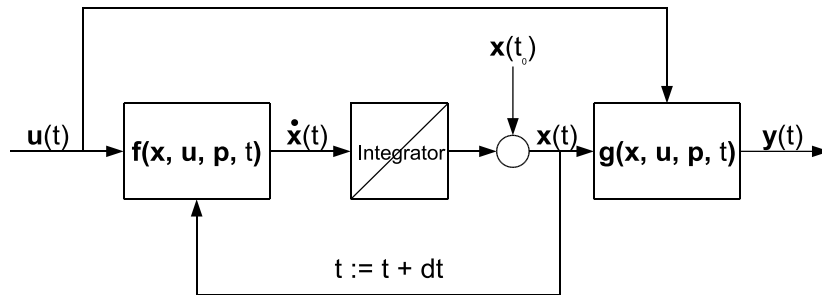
$\mathbf{x}(t_0)$

$\mathbf{u}(t)$

$\mathbf{f}(\mathbf{x}, \mathbf{u}, \mathbf{p}, t)$

$\dot{\mathbf{x}}(t)$

Integrator

$\mathbf{x}(t)$

$\mathbf{g}(\mathbf{x}, \mathbf{u}, \mathbf{p}, t)$

$\mathbf{y}(t)$

t := t + dt